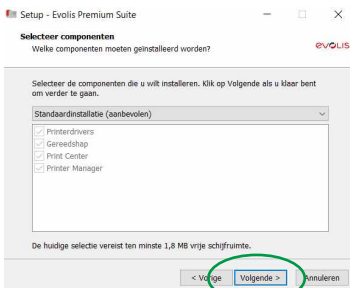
Setup - Evolis Premium Suite

Selecteer componenten
Welke componenten moeten geïnstalleerd worden?

evolis

Selecteer de componenten die u wilt installeren. Klik op Volgende als u klaar bent om verder te gaan.

Standaardinstallatie (aanbevolen)

Printerdrivers
Gereedschap
Print Center
Printer Manager

De huidige selectie vereist ten minste 1,8 MB vrije schijfruimte.

< Vorige | Volgende > | Annuleren